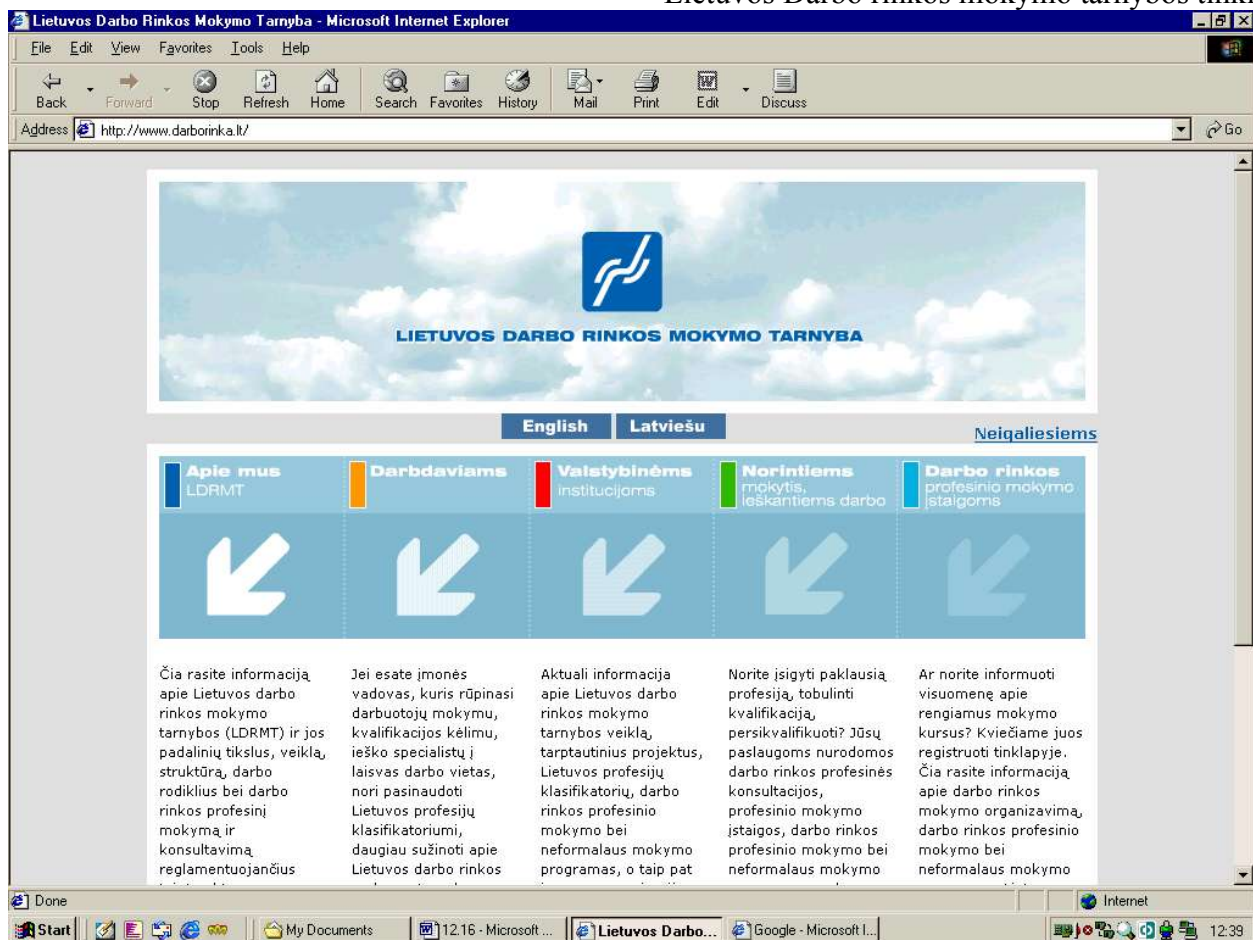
Lietuvos Darbo rinkos mokymo tarnybos tinkl

Lietuvos Darbo Rinkos Mokymo Tarnyba - Microsoft Internet Explorer

File Edit View Favorites Tools Help

Back Forward Stop Refresh Home Search Favorites History Mail Print Edit Discuss

Address http://www.darborinka.lt/ Go

LIETUVOS DARBO RINKOS MOKYMO TARNYBA

English Latviešu

Neigaliesiems

Apie mus LDRMT

Darbdaviams

Valstybinėms institucijoms

Norintiems mokytis, ieškantiems darbo

Darbo rinkos profesinio mokymo įstaigoms

Čia rasite informaciją apie Lietuvos darbo rinkos mokymo tarnybos (LDRMT) ir jos padalinių tikslus, veiklą, struktūrą, darbo rodiklius bei darbo rinkos profesinį mokymą ir konsultavimą reglamentuojančius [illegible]

Jei esate įmonės vadovas, kuris rūpinasi darbuotojų mokymu, kvalifikacijos kėlimu, ieško specialistų į laisvas darbo vietas, nori pasinaudoti Lietuvos profesijų klasifikatoriumi, daugiau sužinoti apie Lietuvos darbo rinkos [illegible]

Aktuali informacija apie Lietuvos darbo rinkos mokymo tarnybos veiklą, tarptautinius projektus, Lietuvos profesijų klasifikatorių, darbo rinkos profesinio mokymo bei neformalaus mokymo programas, o taip pat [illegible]

Norite įsigyti paklausią profesiją, tobulinti kvalifikaciją, persikvalifikuoti? Jūsų paslaugoms nurodomos darbo rinkos profesinės konsultacijos, profesinio mokymo įstaigos, darbo rinkos profesinio mokymo bei neformalaus mokymo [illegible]

Ar norite informuoti visuomenę apie rengiamus mokymo kursus? Kviečiame juos registruoti tinklapyje. Čia rasite informaciją apie darbo rinkos mokymo organizavimą, darbo rinkos profesinio mokymo bei neformalaus mokymo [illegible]

Done

Internet

Start My Documents 12.16 - Microsoft ... Lietuvos Darbo... Google - Microsoft I... 12:39